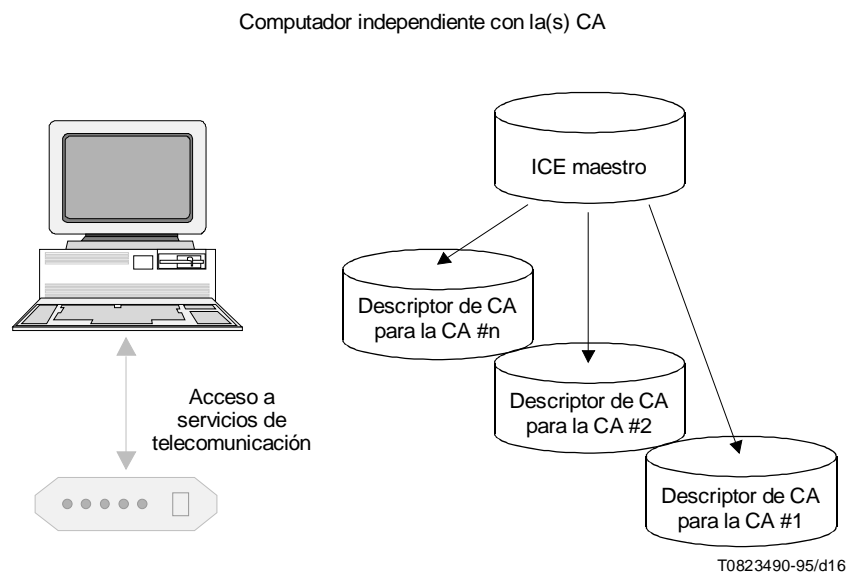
Computador independiente con la(s) CA

ICE maestro

Descriptor de CA para la CA #n

Descriptor de CA para la CA #2

Descriptor de CA para la CA #1

Acceso a servicios de telecomunicación

T0823490-95/d16